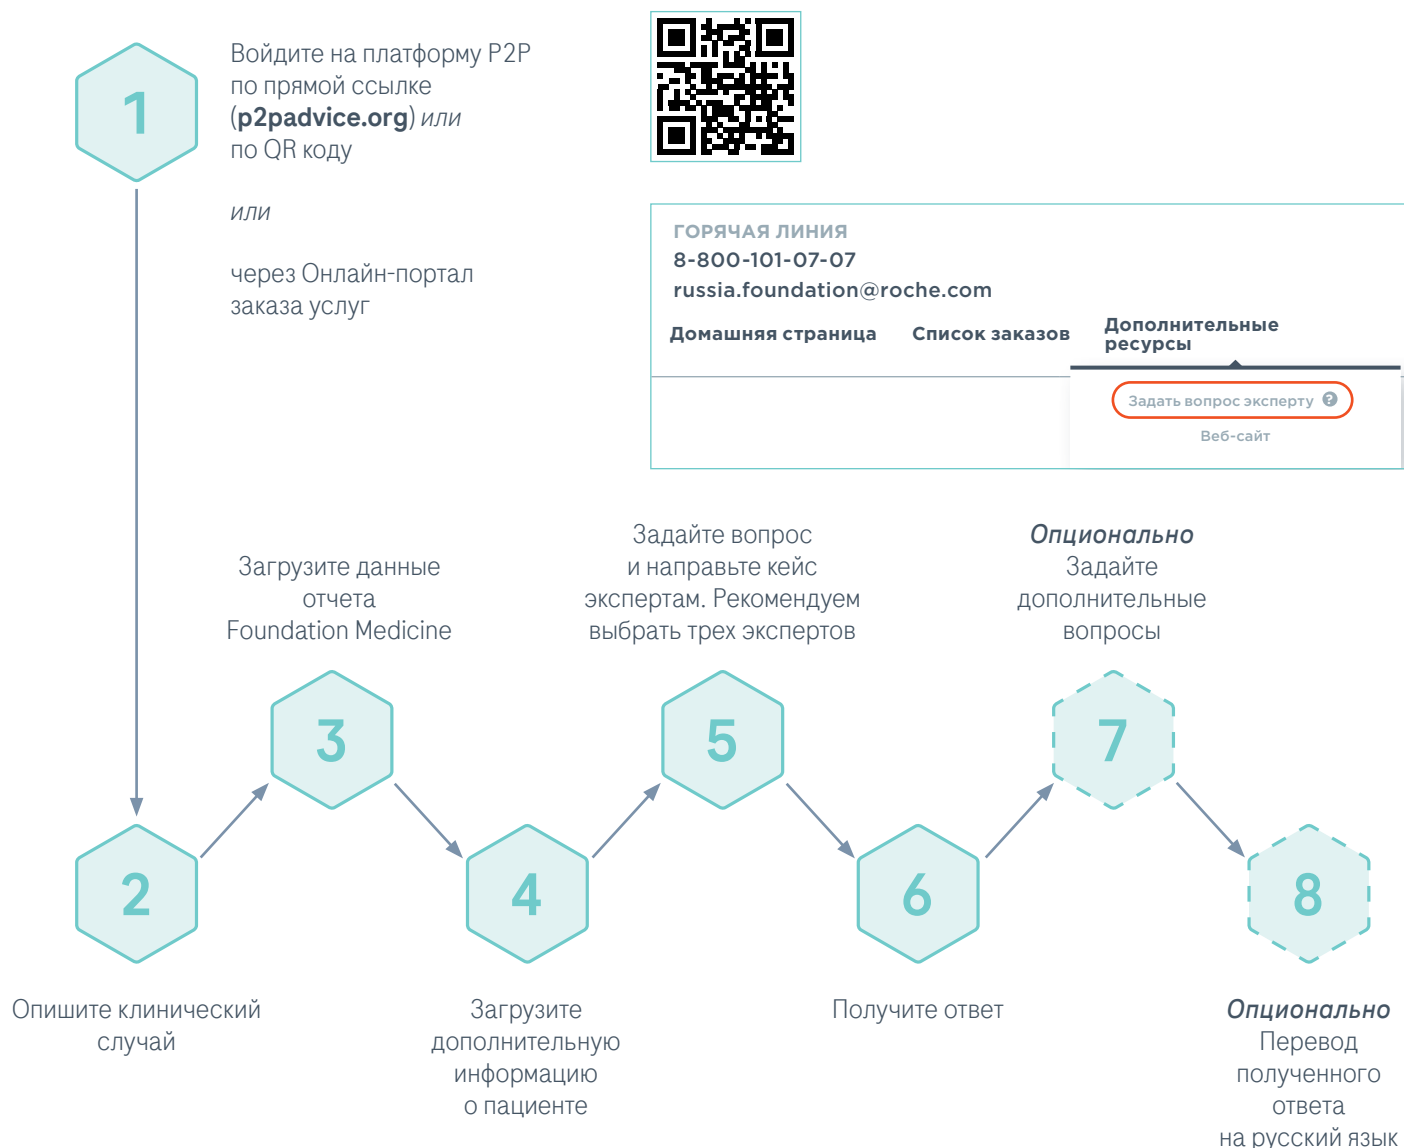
1

Войдите на платформу P2P по прямой ссылке (**p2padvice.org**) *или* по QR коду

*или*

через Онлайн-портал заказа услуг

ГОРЯЧАЯ ЛИНИЯ
8-800-101-07-07
russia.foundation@roche.com

Домашняя страница    Список заказов    Дополнительные ресурсы

Задать вопрос эксперту
Веб-сайт

Загрузите данные отчета Foundation Medicine

Задайте вопрос и направьте кейс экспертам. Рекомендуем выбрать трех экспертов

*Опционально*
Задайте дополнительные вопросы

3

5

7

2

4

6

8

Опишите клинический случай

Загрузите дополнительную информацию о пациенте

Получите ответ

*Опционально*
Перевод полученного ответа на русский язык